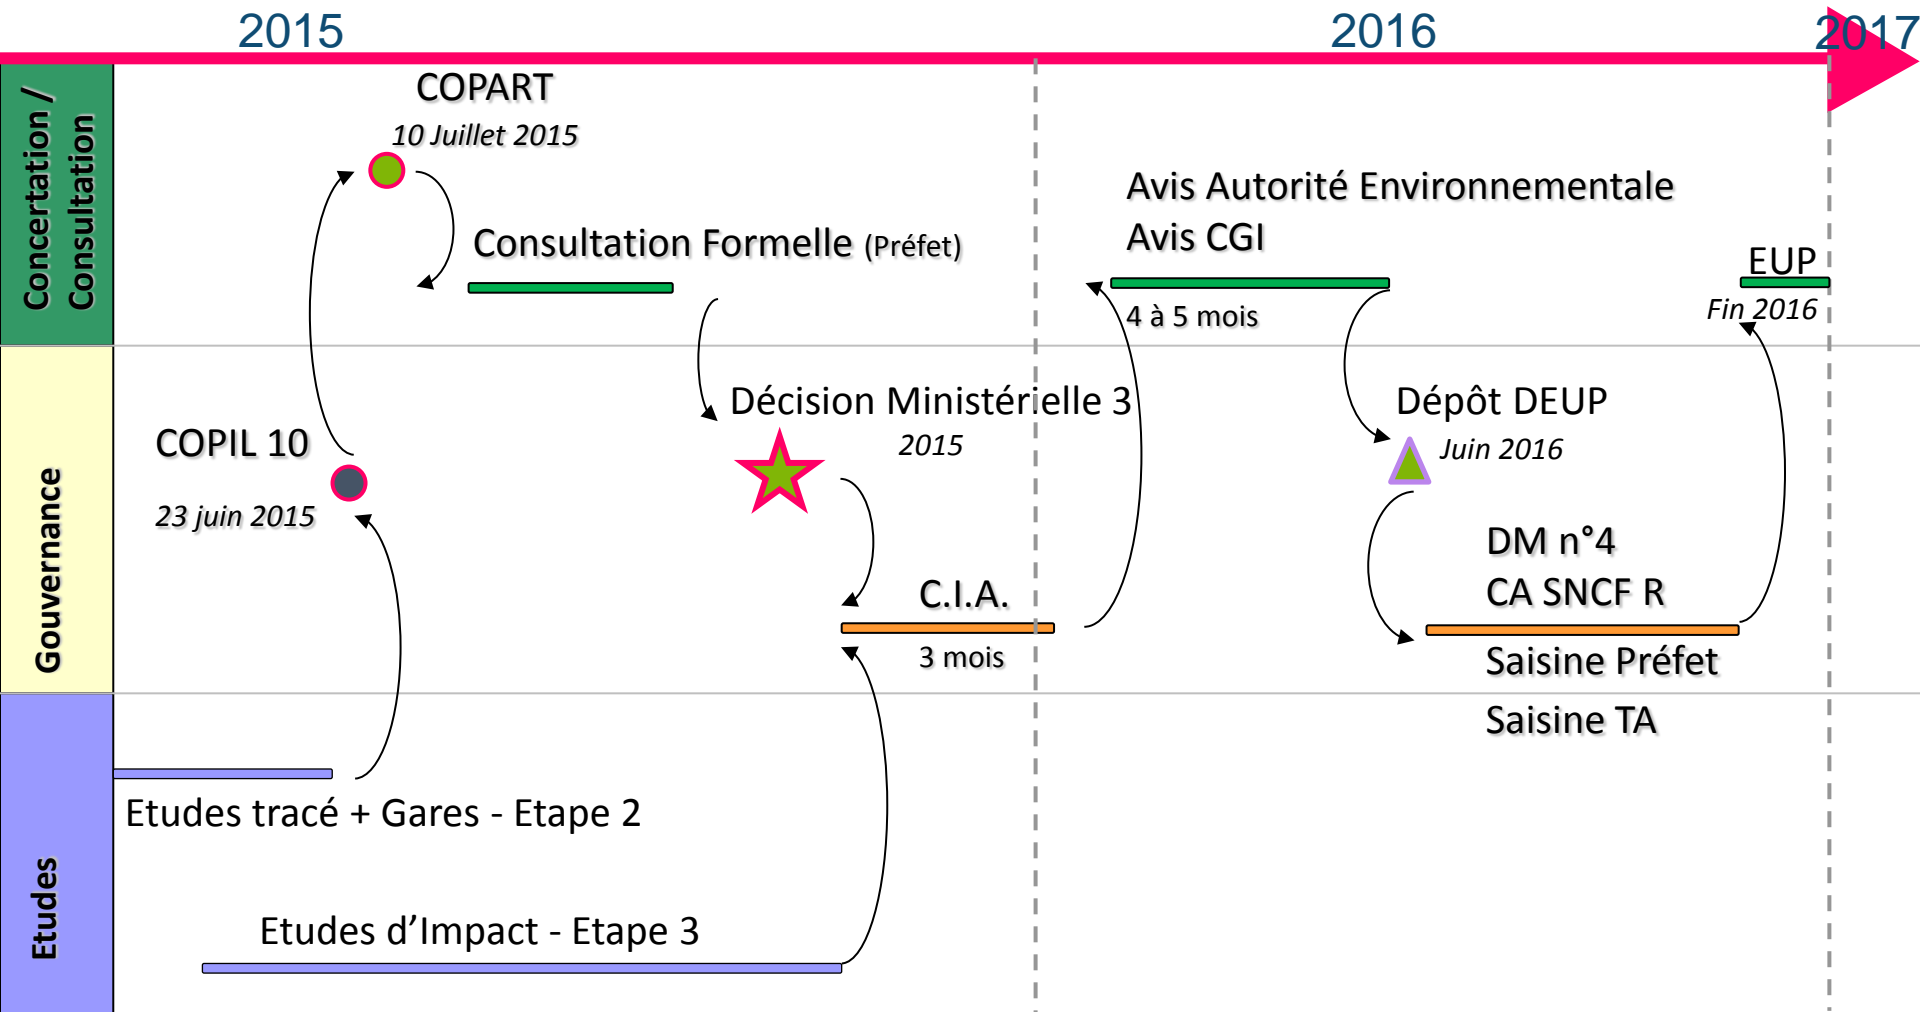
2015

2016

2017

Concertation / Consultation

Gouvernance

Etudes

COPART

10 Juillet 2015

Consultation Formelle (Préfet)

Avis Autorité Environnementale

Avis CGI

4 à 5 mois

EUP

Fin 2016

COPIL 10

23 juin 2015

Décision Ministérielle 3

2015

Dépôt DEUP

Juin 2016

DM n°4

CA SNCF R

C.I.A.

3 mois

Saisine Préfet

Saisine TA

Etudes tracé + Gares - Etape 2

Etudes d'Impact - Etape 3